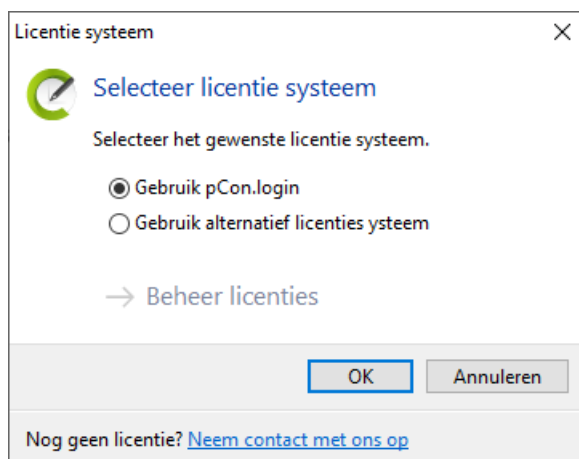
Licentie systeem

Selecteer licentie systeem

Selecteer het gewenste licentie systeem.

Gebruik pCon.login

Gebruik alternatief licenties ysteem

→ Beheer licenties

OK

Annuleren

Nog geen licentie? Neem contact met ons op